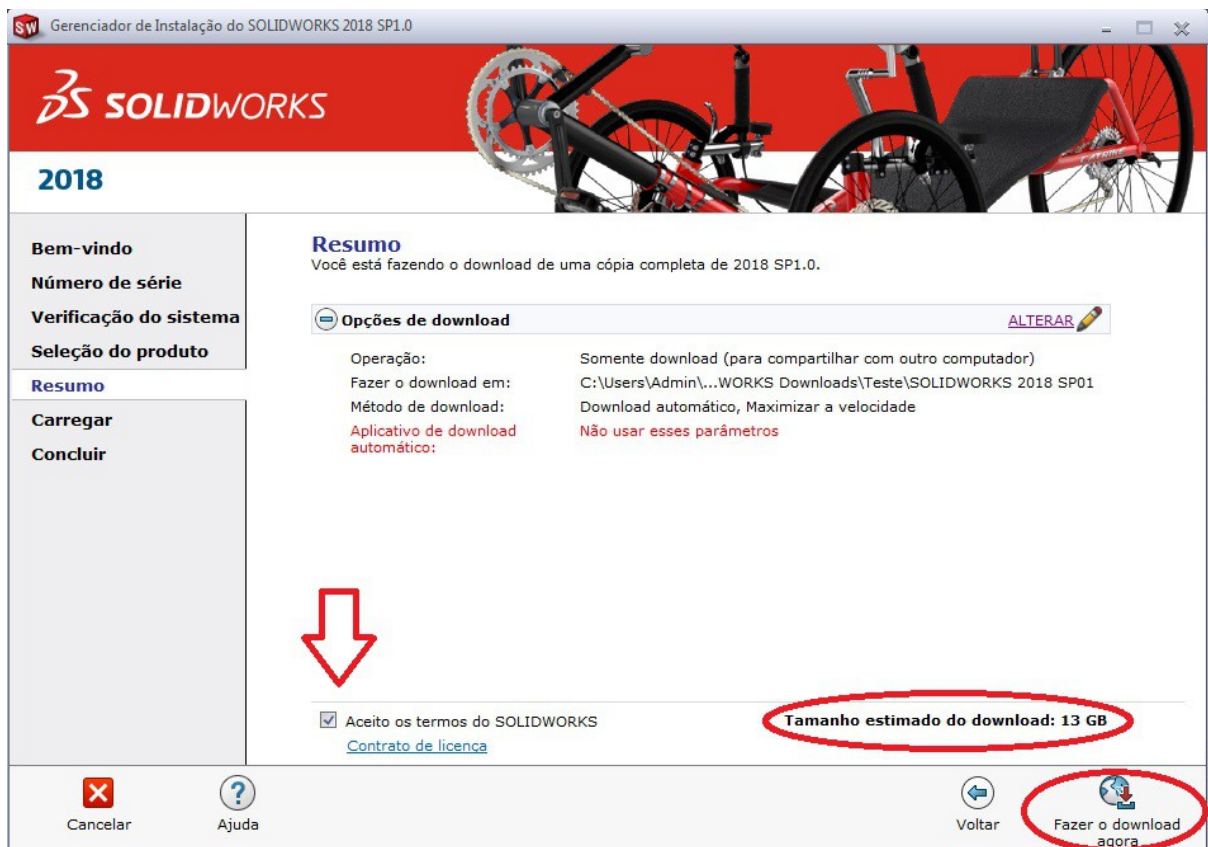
Gerenciador de Instalação do SOLIDWORKS 2018 SP1.0

SOLIDWORKS

2018

Bem-vindo
Número de série
Verificação do sistema
Seleção do produto
Resumo
Carregar
Concluir

Resumo
Você está fazendo o download de uma cópia completa de 2018 SP1.0.

Opções de download ALTERAR

| | |
|---|---|
| Operação: | Somente download (para compartilhar com outro computador) |
| Fazer o download em: | C:\Users\Admin\...WORKS Downloads\Teste\SOLIDWORKS 2018 SP01 |
| Método de download: | Download automático, Maximizar a velocidade |
| Aplicativo de download automático: | Não usar esses parâmetros |

Aceito os termos do SOLIDWORKS
Contrato de licença

Tamanho estimado do download: 13 GB

Cancelar
Ajuda
Voltar
Fazer o download agora